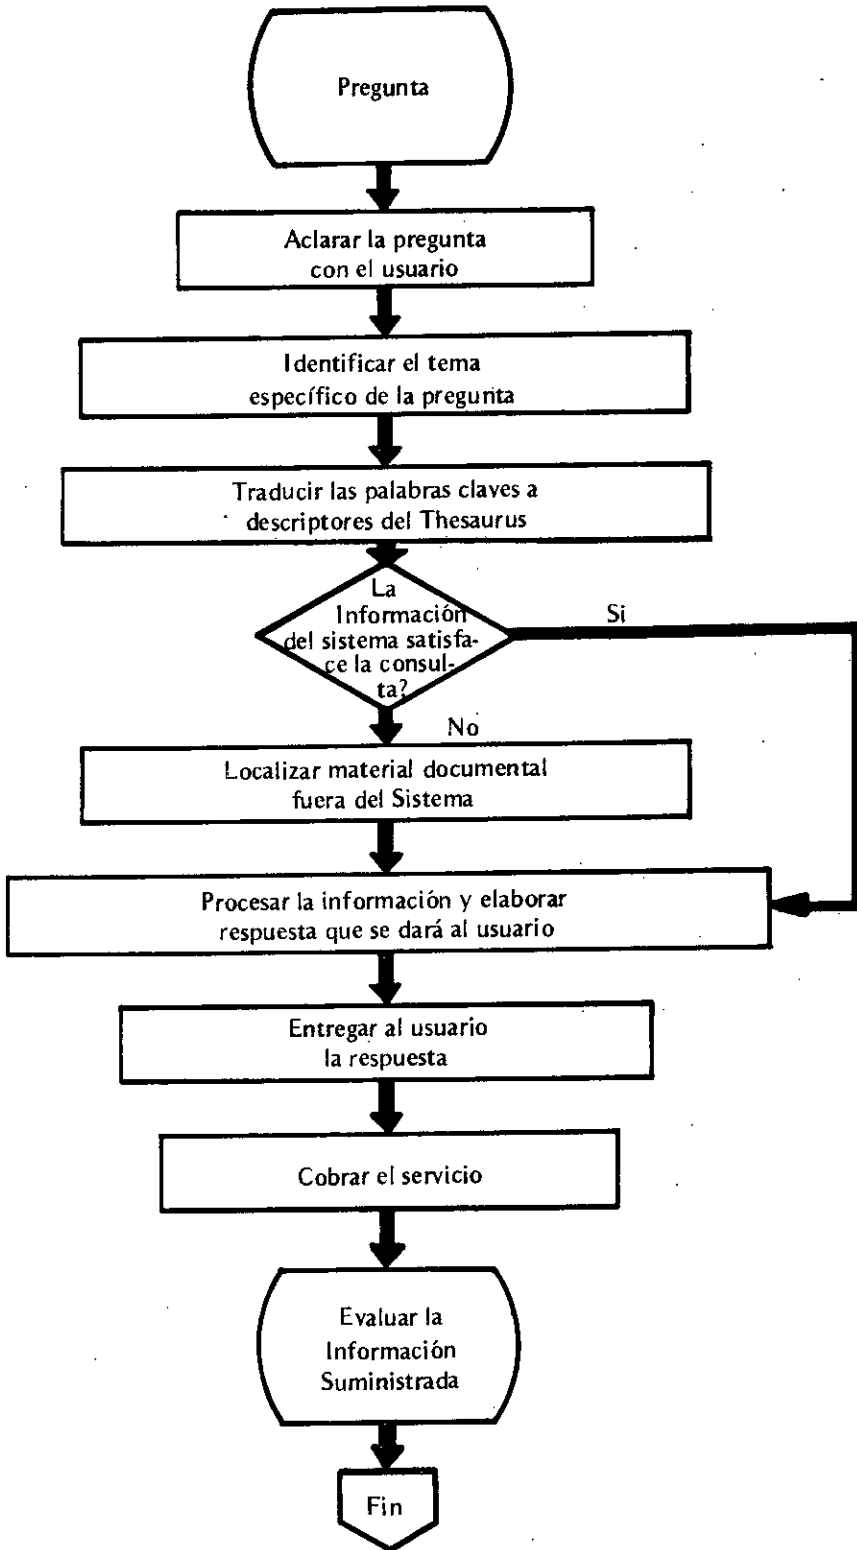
Pregunta

Aclarar la pregunta con el usuario

Identificar el tema específico de la pregunta

Traducir las palabras claves a descriptores del Thesaurus

La Información del sistema satisface la consulta?

Si

No

Localizar material documental fuera del Sistema

Procesar la información y elaborar respuesta que se dará al usuario

Entregar al usuario la respuesta

Cobrar el servicio

Evaluar la Información Suministrada

Fin